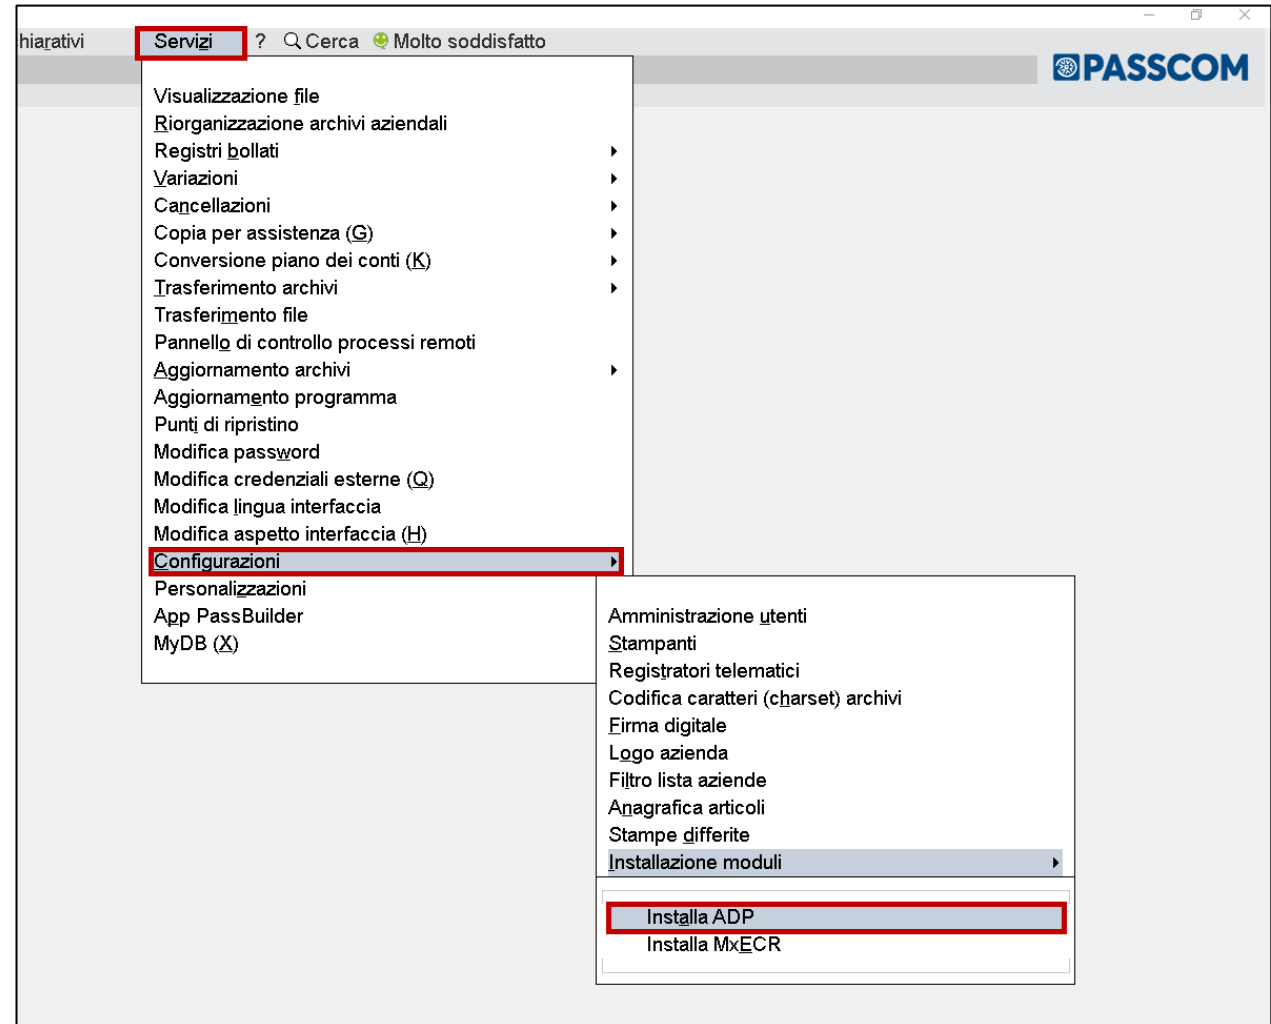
hiarativi Servizi ? Cerca Molto soddisfatto

PASSCOM

Visualizzazione file
Riorganizzazione archivi aziendali
Registri bollati
Variazioni
Cancellazioni
Copia per assistenza (G)
Conversione piano dei conti (K)
Trasferimento archivi
Trasferimento file
Pannello di controllo processi remoti
Aggiornamento archivi
Aggiornamento programma
Punti di ripristino
Modifica password
Modifica credenziali esterne (Q)
Modifica lingua interfaccia
Modifica aspetto interfaccia (H)
Configurazioni
Personalizzazioni
App PassBuilder
MyDB (X)

Amministrazione utenti
Stampanti
Registratori telematici
Codifica caratteri (charset) archivi
Firma digitale
Logo azienda
Filtro lista aziende
Anagrafica articoli
Stampe differite
Installazione moduli

Installa ADP
Installa MxECR